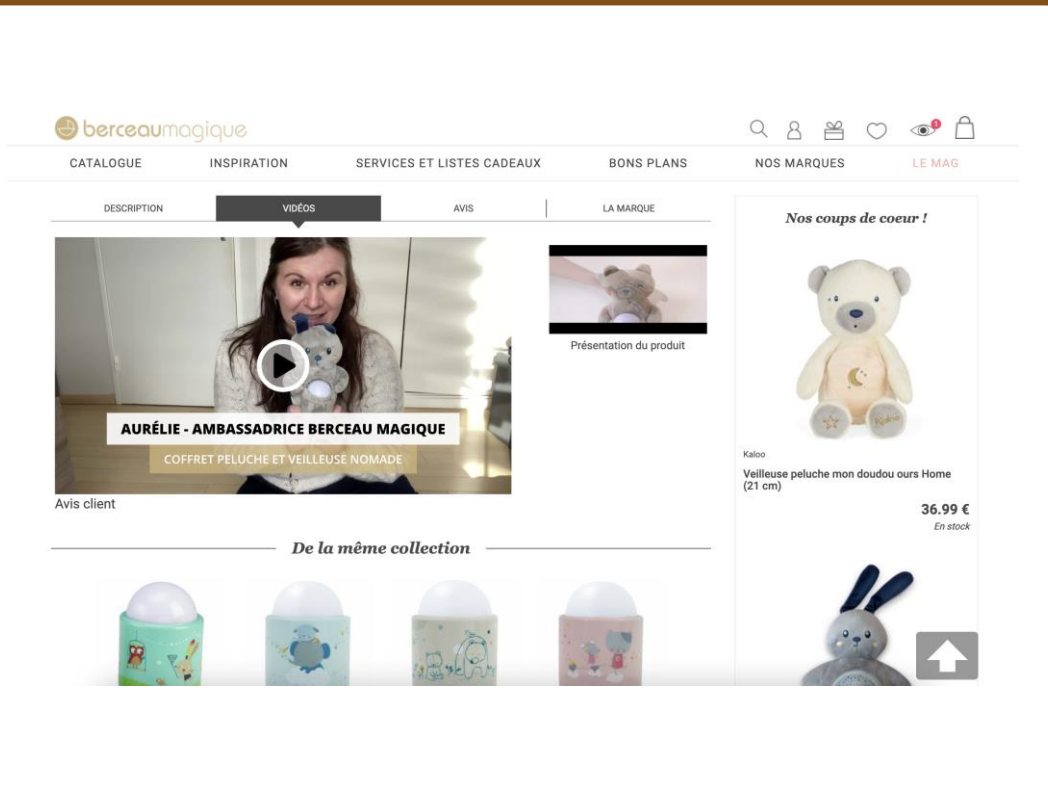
berceaumagique

1

CATALOGUE INSPIRATION SERVICES ET LISTES CADEAUX BONS PLANS NOS MARQUES LE MAG

DESCRIPTION VIDÉOS AVIS LA MARQUE

AURÉLIE - AMBASSADRICE BERCEAU MAGIQUE
COFFRET PELUCHE ET VEILLEUSE NOMADE

Avis client

Présentation du produit

De la même collection

Nos coups de coeur !

Kaloo

Kaloo
Veilleuse peluche mon doudou ours Home (21 cm)
36.99 €
En stock